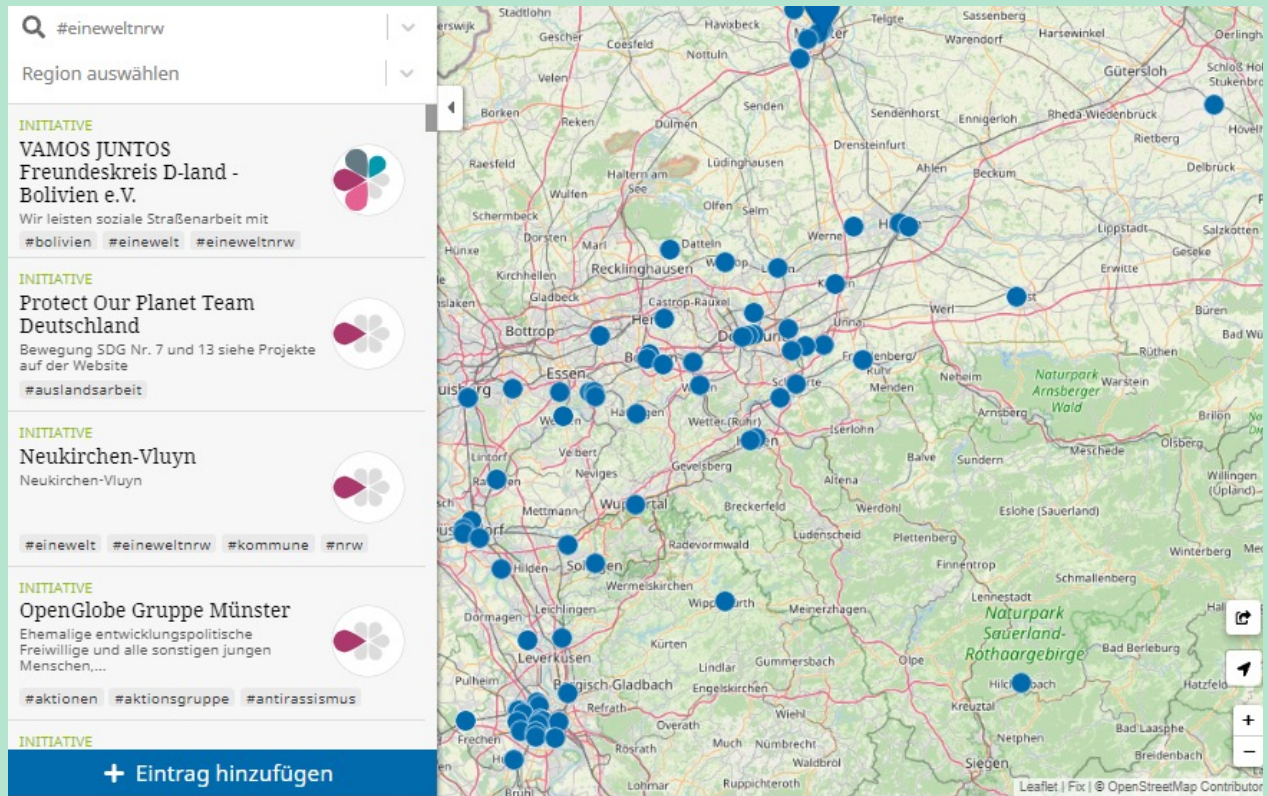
#eineweltnrw

Region auswählen

INITIATIVE
VAMOS JUNTOS Freundeskreis D-land - Bolivien e.V.
Wir leisten soziale Straßenarbeit mit
#bolivien #einewelt #eineweltnrw

INITIATIVE
Protect Our Planet Team Deutschland
Bewegung SDG Nr. 7 und 13 siehe Projekte auf der Website
#auslandsarbeit

INITIATIVE
Neukirchen-Vluyn
Neukirchen-Vluyn
#einewelt #eineweltnrw #kommune #nrw

INITIATIVE
OpenGlobe Gruppe Münster
Ehemalige entwicklungspolitische Freiwillige und alle sonstigen jungen Menschen,...
#aktionen #aktionsgruppe #antirassismus

INITIATIVE

+ Eintrag hinzufügen

Stadtlohn Havixbeck Telgte Sassenberg Harsewinkel Oerlinghausen Gescher Coesfeld Nottuln Warendorf Gütersloh Schloß Holte-Stukenbrock Senden Sendenhorst Ennigerloh Rheda-Wiedenbrück Borken Reken Dülmen Hövelhof Rietberg Drensteinfurt Raesfeld Lüdinghausen Ahlen Beckum Delbrück Haltern am See Wulfen Olfen Selm Schermbeck Werne Lippstadt Salzkotten Hünxe Dorsten Marl Datteln Geseke Recklinghausen Kirchhellen Erwitte Gladbeck Castrop-Rauxel Werl Bottrop Unna Büren Bad Wünnenberg Essen Rüthen Menden Neheim Naturpark Arnsberger Wald Warstein Arnsberg Brilon Wetter (Ruhr) Iserlohn Olsberg Velbert Neviges Meschede Gevelsberg Balve Sundern Altena Willingen (Upland) Breckerfeld Werdohl Mettmann Eslohe (Sauerland) Lüdenscheid Plettenberg Radevormwald Hilden Winterberg Finnentrop Schmallenberg Wermelskirchen Lennestadt Dormagen Meinerzhagen Naturpark Sauerland-Rothaargebirge Leichlingen Kürten Leverkusen Gummersbach Olpe Bad Berleburg Lindlar Bergisch Gladbach Engelskirchen Hilchenbach Pulheim Hatzfeld Refrath Kreuztal Overath Wiehl Frechen Netphen Bad Laasphe Rösrath Much Nümbrecht Waldbröl Breidenbach Siegen Ruppichteroth Brühl

Leaflet | Fix | © OpenStreetMap Contributor

+
−